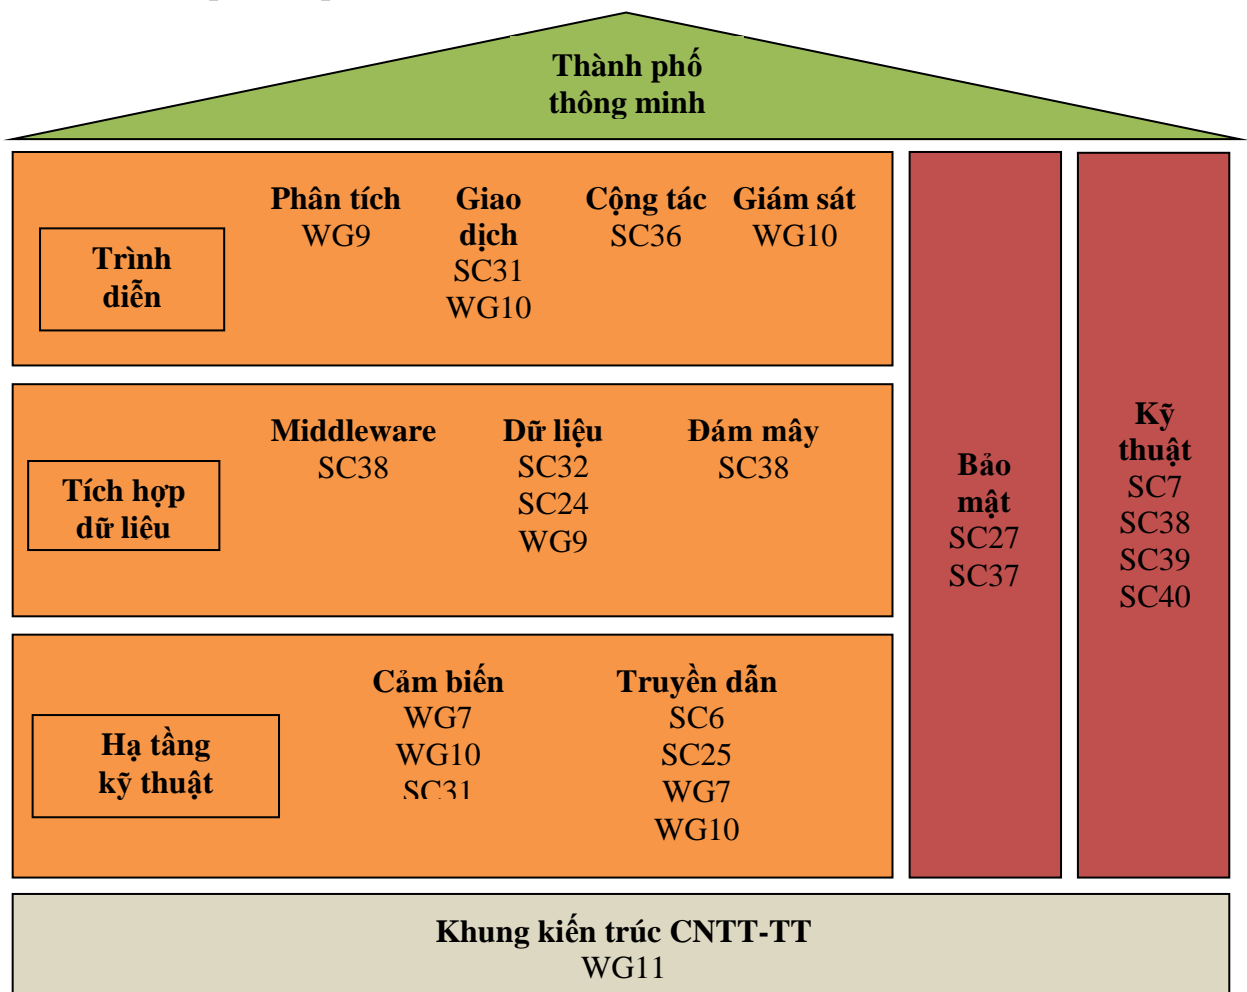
Thành phố thông minh

Trình diễn

Phân tích
WG9

Giao dịch
SC31
WG10

Cộng tác
SC36

Giám sát
WG10

Tích hợp dữ liêu

Middleware
SC38

Dữ liệu
SC32
SC24
WG9

Đám mây
SC38

Hạ tầng kỹ thuật

Cảm biến
WG7
WG10
SC31

Truyền dẫn
SC6
SC25
WG7
WG10

Bảo mật
SC27
SC37

Kỹ thuật
SC7
SC38
SC39
SC40

Khung kiến trúc CNTT-TT
WG11